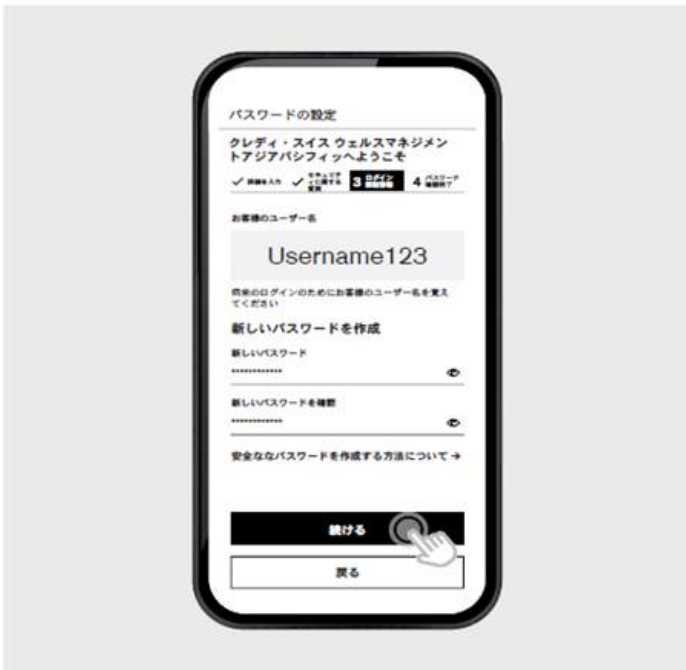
パスワードの設定

クレディ・スイス ウェルスマネジメントアジアパシフィックへようこそ

✓ 詳細を入力 ✓ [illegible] 3 ログイン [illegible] 4 パスワード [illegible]

お客様のユーザー名

Username123

将来のログインのためにお客様のユーザー名を覚えてください

新しいパスワードを作成

新しいパスワード

••••••••••••

新しいパスワードを確認

••••••••••••

安全ななパスワードを作成する方法について →

続ける

戻る